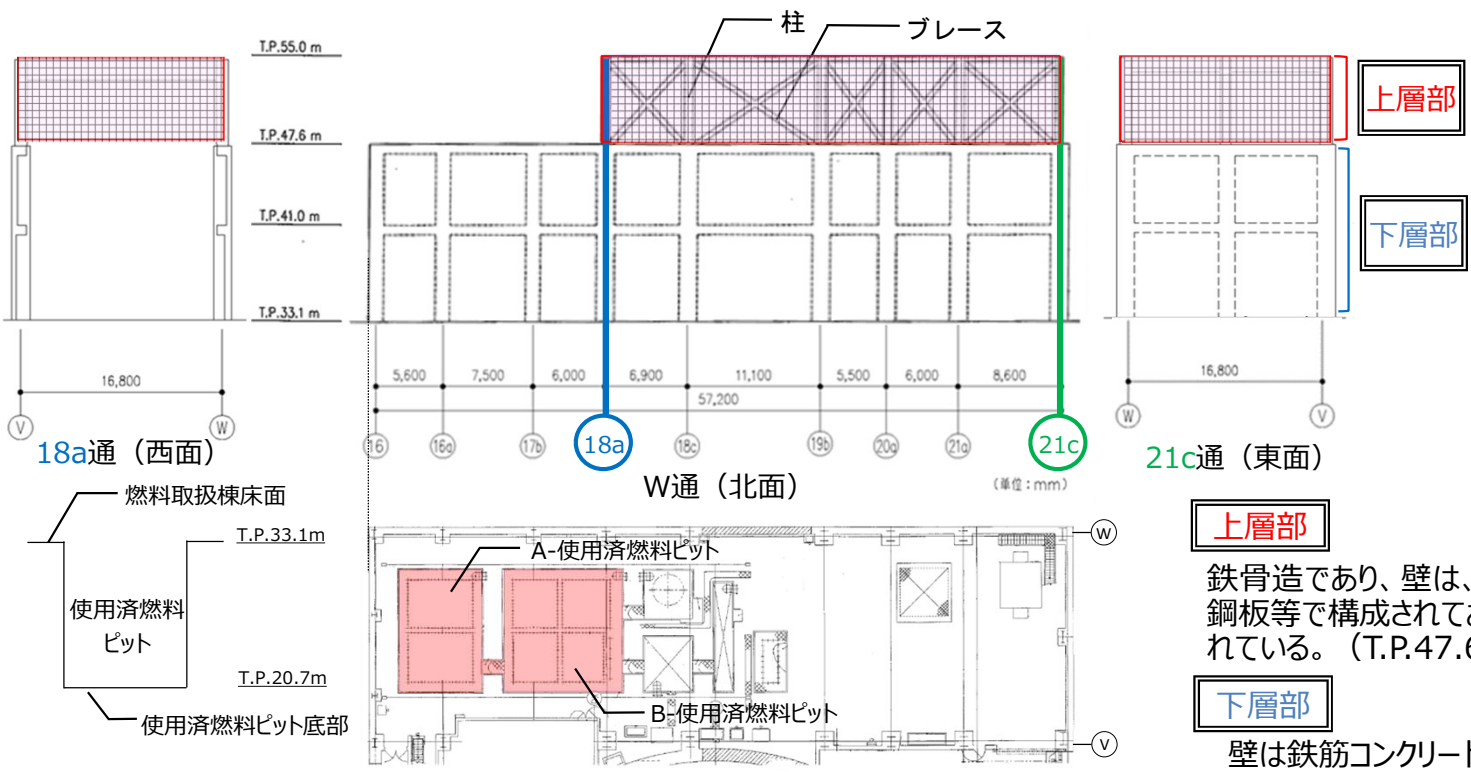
T.P.55.0 m

T.P.47.6 m

T.P.41.0 m

T.P.33.1 m

16,800

V W

18a通（西面）

柱

ブレース

5,600 7,500 6,000 6,900 11,100 5,500 6,000 8,600

57,200

16 16a 17b 18a 18c 19b 20a 21a 21c

W通（北面）

(単位：mm)

上層部

下層部

16,800

W V

21c通（東面）

燃料取扱棟床面

T.P.33.1m

使用済燃料ピット

T.P.20.7m

使用済燃料ピット底部

A-使用済燃料ピット

B-使用済燃料ピット

W

V

上層部

鉄骨造であり、壁は、鋼板等で構成されてれている。（T.P.47.6

下層部

壁は鉄筋コンクリート